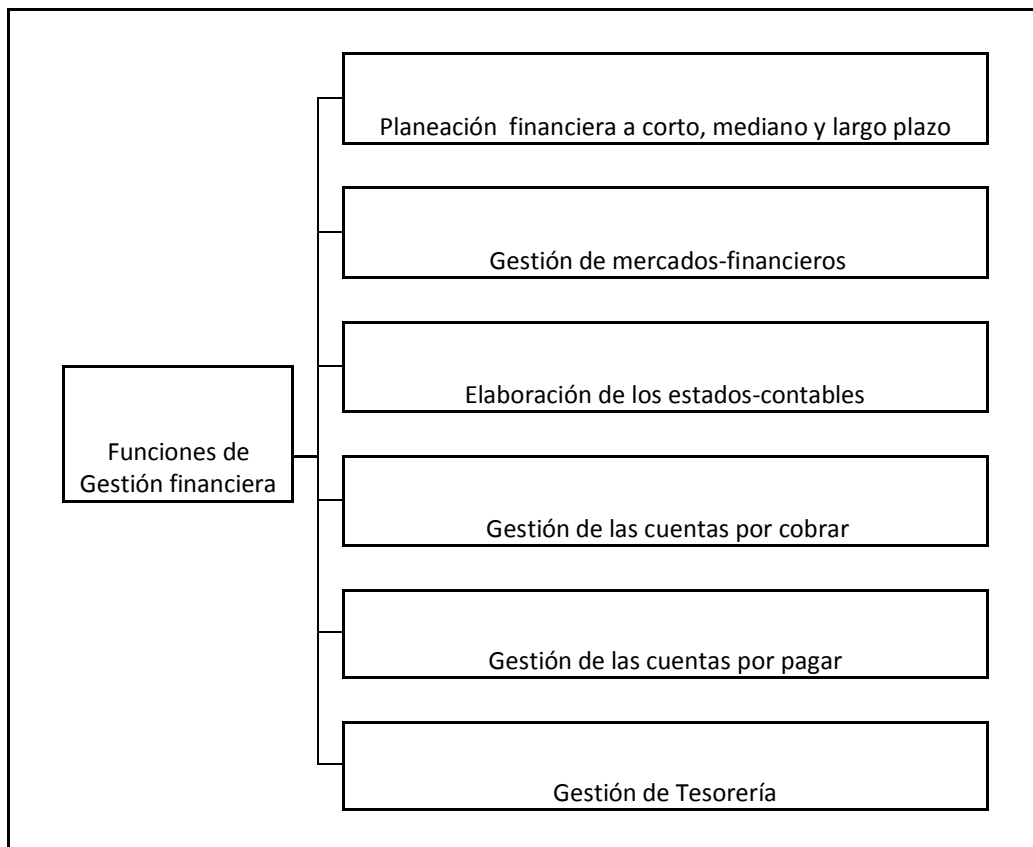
Funciones de Gestión financiera

Planeación financiera a corto, mediano y largo plazo

Gestión de mercados-financieros

Elaboración de los estados-contables

Gestión de las cuentas por cobrar

Gestión de las cuentas por pagar

Gestión de Tesorería